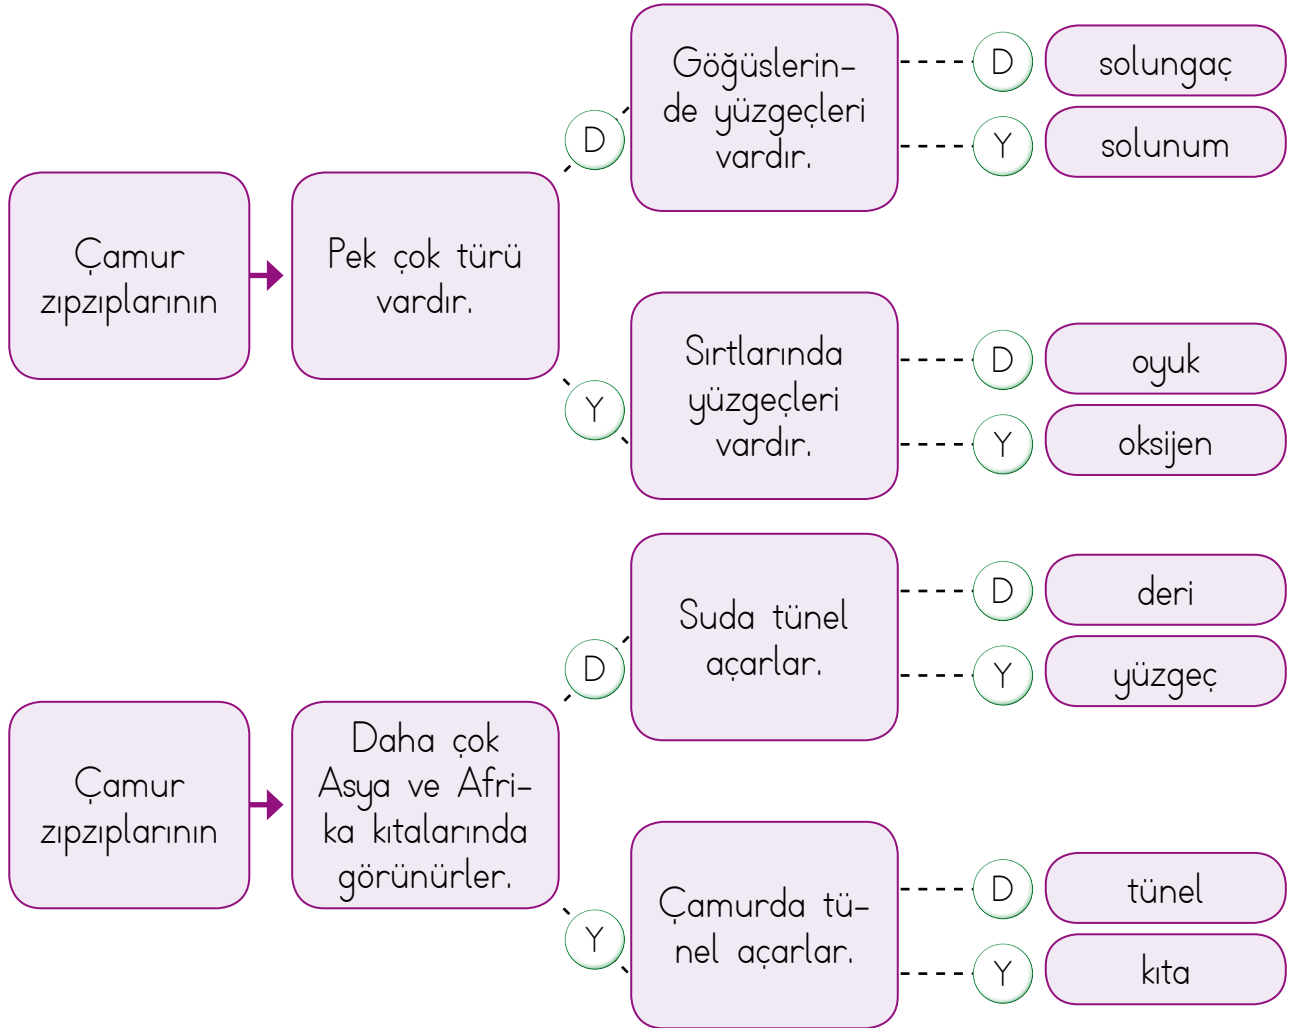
Çamur zıpzıplarının

Pek çok türü vardır.

D

Göğüslerinde yüzgeçleri vardır.

D solungaç

Y solunum

Y

Sırtlarında yüzgeçleri vardır.

D oyuk

Y oksijen

Çamur zıpzıplarının

Daha çok Asya ve Afrika kıtalarında görünürler.

D

Suda tünel açarlar.

D deri

Y yüzgeç

Y

Çamurda tünel açarlar.

D tünel

Y kıta